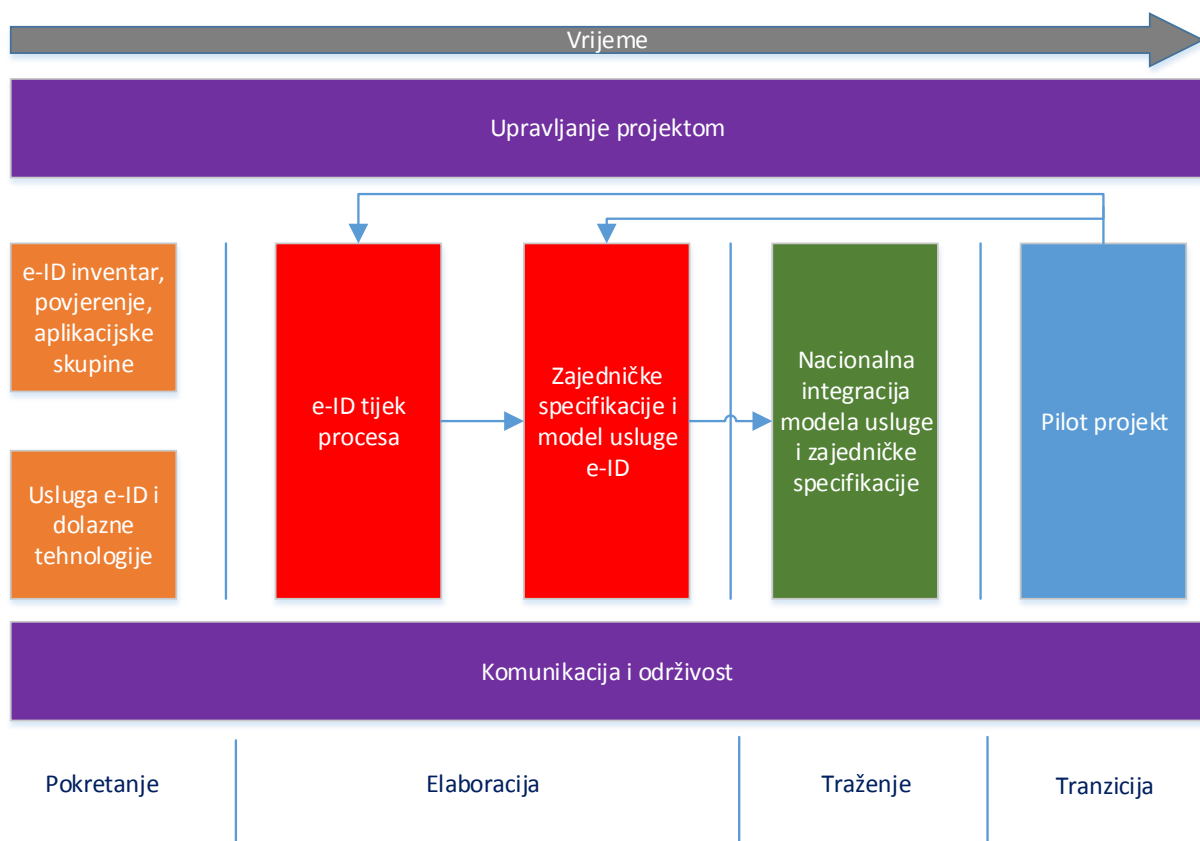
Vrijeme

Upravljanje projektom

e-ID inventar, povjerenje, aplikacijske skupine

Usluga e-ID i dolazne tehnologije

e-ID tijek procesa

Zajedničke specifikacije i model usluge e-ID

Nacionalna integracija modela usluge i zajedničke specifikacije

Pilot projekt

Komunikacija i održivost

Pokretanje

Elaboracija

Traženje

Tranzicija